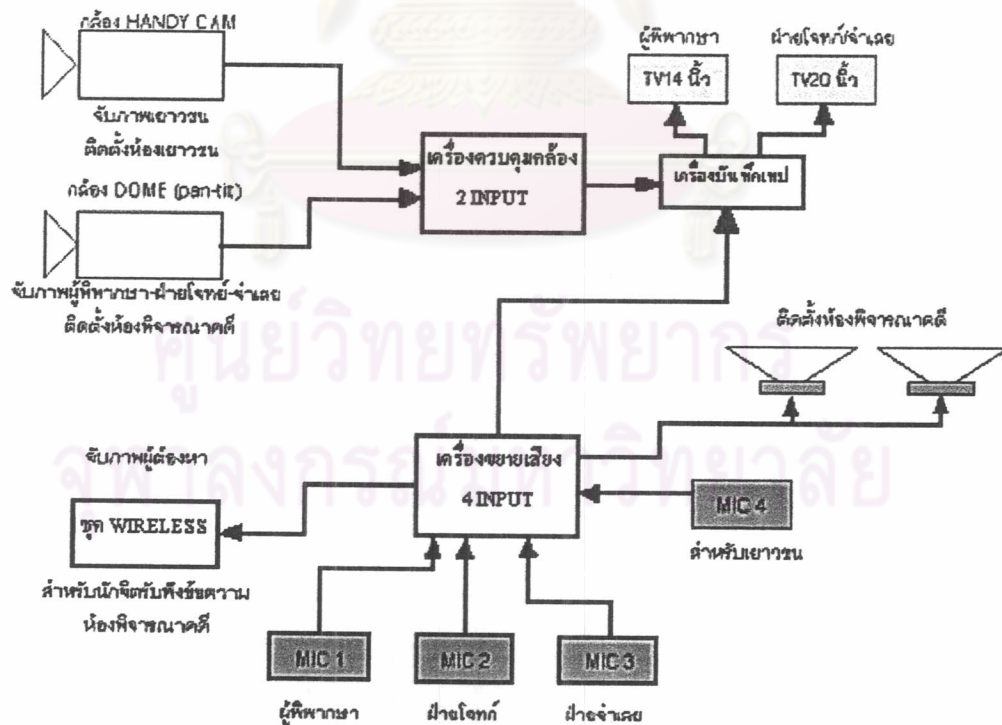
กล้อง HANDY CAM

จับภาพเยาวชน ติดตั้งห้องเยาวชน

กล้อง DOME (pan-tilt)

จับภาพผู้พิพากษา-ฝ่ายโจทก์-จำเลย ติดตั้งห้องพิจารณาคดี

เครื่องควบคุมกล้อง 2 INPUT

ผู้พิพากษา

TV14 นิ้ว

ฝ่ายโจทก์จำเลย

TV20 นิ้ว

เครื่องบันทึกเทป

ศูนย์วิทยทรัพยากร

จุฬาลงกรณ์มหาวิทยาลัย

ติดตั้งห้องพิจารณาคดี

จับภาพผู้ต้องหา

ชุด WIRELESS

สำหรับนักจิตวิทยาฟังข้อความ ห้องพิจารณาคดี

เครื่องขยายเสียง 4 INPUT

MIC 4

สำหรับเยาวชน

MIC 1

ผู้พิพากษา

MIC 2

ฝ่ายโจทก์

MIC 3

ฝ่ายจำเลย